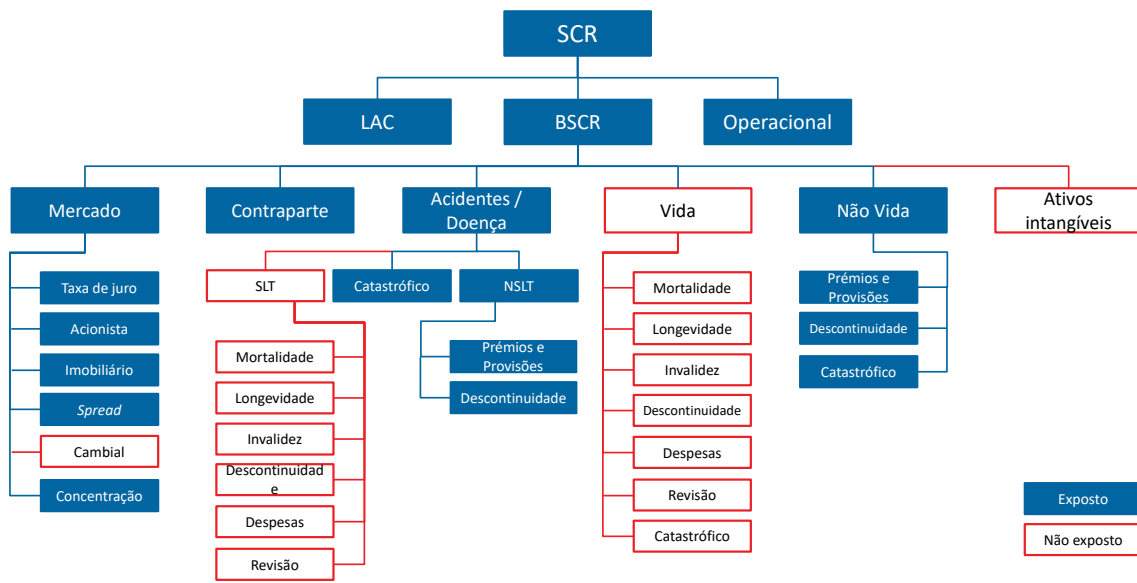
SCR

LAC

BSCR

Operacional

Mercado

Contraparte

Acidentes / Doença

Vida

Não Vida

Ativos intangíveis

Taxa de juro

Acionista

Imobiliário

*Spread*

Cambial

Concentração

SLT

Catastrófico

NSLT

Mortalidade

Longevidade

Invalidez

Descontinuidade

Despesas

Revisão

Prémios e Provisões

Descontinuidade

Mortalidade

Longevidade

Invalidez

Descontinuidade

Despesas

Revisão

Catastrófico

Prémios e Provisões

Descontinuidade

Catastrófico

Exposto

Não exposto